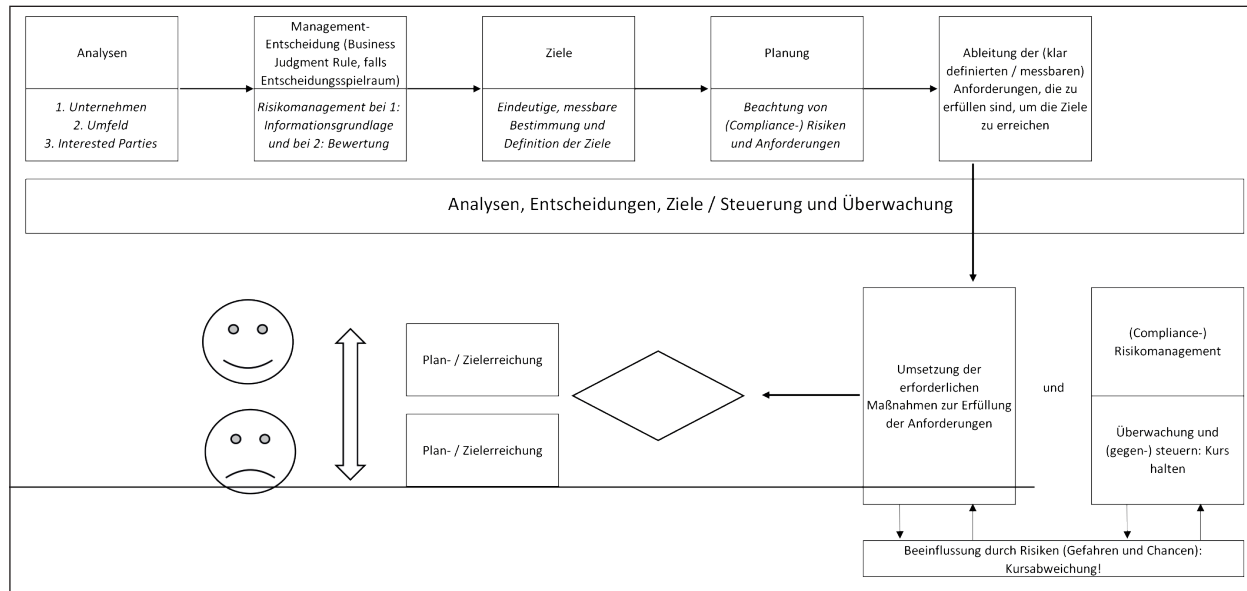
Analysen

1. Unternehmen
2. Umfeld
3. Interested Parties

Management-Entscheidung (Business Judgment Rule, falls Entscheidungsspielraum)

Risikomanagement bei 1: Informationsgrundlage und bei 2: Bewertung

Ziele

Eindeutige, messbare Bestimmung und Definition der Ziele

Planung

Beachtung von (Compliance-) Risiken und Anforderungen

Ableitung der (klar definierten / messbaren) Anforderungen, die zu erfüllen sind, um die Ziele zu erreichen

Analysen, Entscheidungen, Ziele / Steuerung und Überwachung

Plan- / Zielerreichung

Plan- / Zielerreichung

Umsetzung der erforderlichen Maßnahmen zur Erfüllung der Anforderungen

und

(Compliance-) Risikomanagement

Überwachung und (gegen-) steuern: Kurs halten

Beeinflussung durch Risiken (Gefahren und Chancen): Kursabweichung!